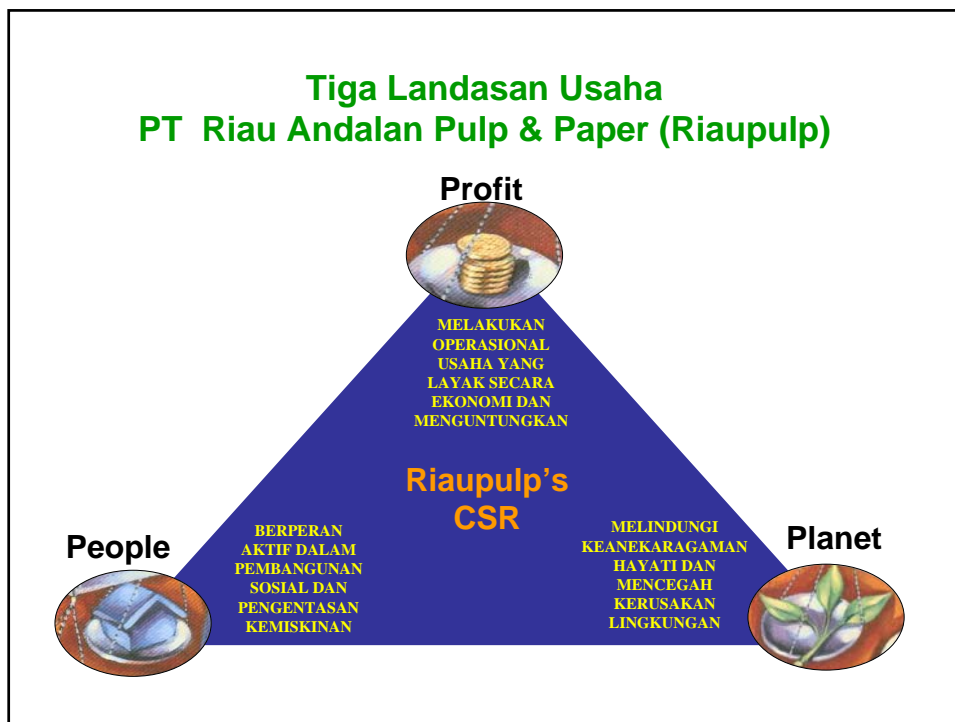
Tiga Landasan Usaha
PT Riau Andalan Pulp & Paper (Riaupulp)

Profit

MELAKUKAN OPERASIONAL USAHA YANG LAYAK SECARA EKONOMI DAN MENGUNTUNGKAN

Riaupulp's CSR

People

BERPERAN AKTIF DALAM PEMBANGUNAN SOSIAL DAN PENGENTASAN KEMISKINAN

MELINDUNGI KEANEKARAGAMAN HAYATI DAN MENCEGAH KERUSAKAN LINGKUNGAN

Planet